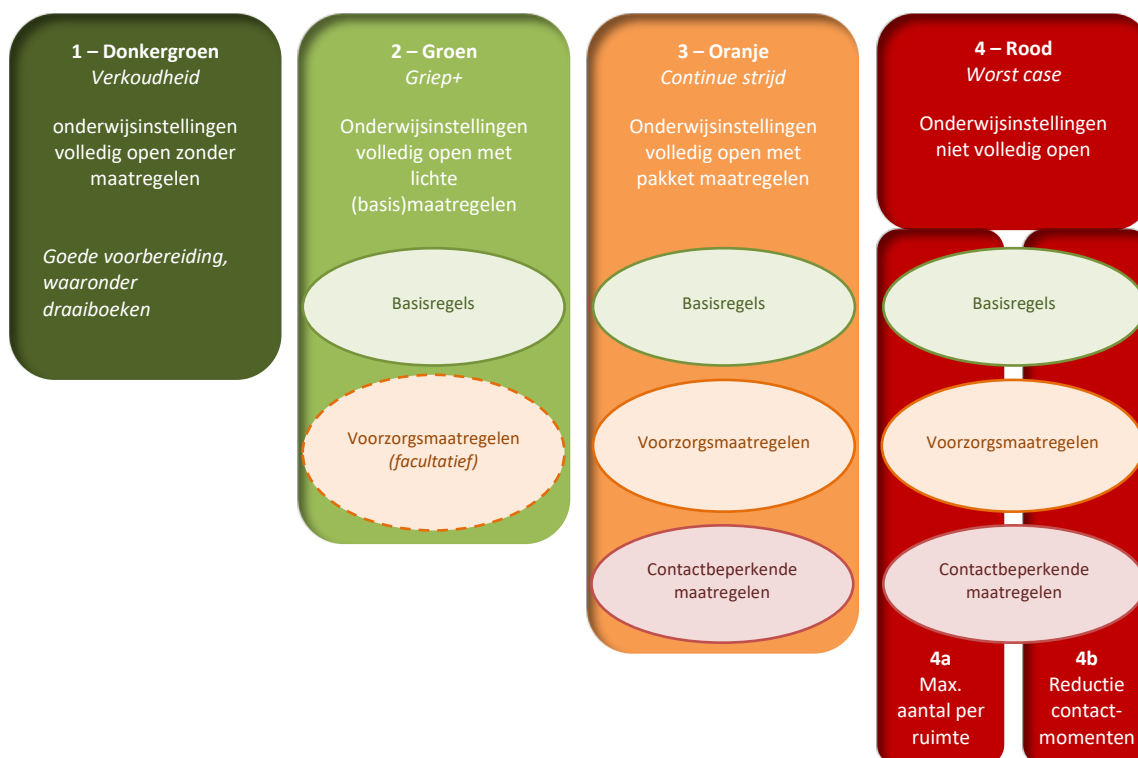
**1 – Donkergroen**
*Verkoudheid*

onderwijsinstellingen volledig open zonder maatregelen

*Goede voorbereiding, waaronder draaiboeken*

**2 – Groen**
*Griep+*

Onderwijsinstellingen volledig open met lichte (basis)maatregelen

Basisregels

Voorzorgsmaatregelen *(facultatief)*

**3 – Oranje**
*Continue strijd*

Onderwijsinstellingen volledig open met pakket maatregelen

Basisregels

Voorzorgsmaatregelen

Contactbeperkende maatregelen

**4 – Rood**
*Worst case*

Onderwijsinstellingen niet volledig open

Basisregels

Voorzorgsmaatregelen

Contactbeperkende maatregelen

**4a**
Max. aantal per ruimte

**4b**
Reductie contactmomenten